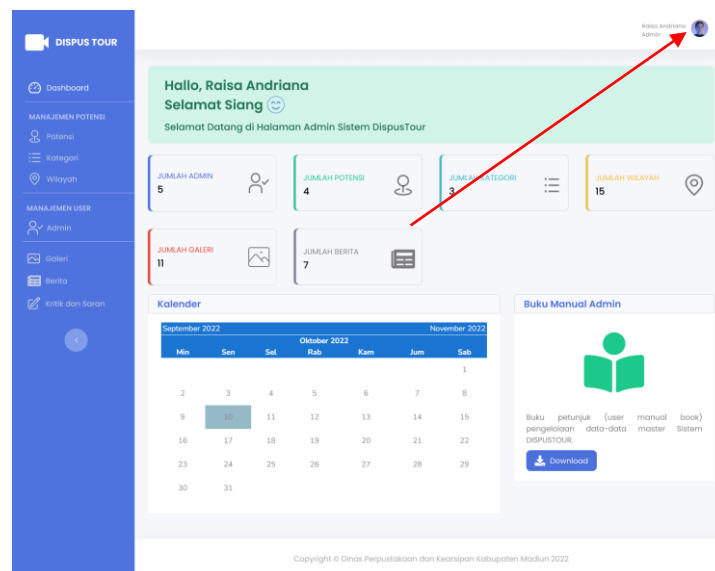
DISPUS TOUR

Dashboard

MANAJEMEN POTENSI

Potensi

Kategori

Wilayah

MANAJEMEN USER

Admin

Galeri

Berita

Kritik dan Saran

Raisa Andriana
Admin

Hallo, Raisa Andriana
Selamat Siang 😊

Selamat Datang di Halaman Admin Sistem DispusTour

JUMLAH ADMIN
5

JUMLAH POTENSI
4

JUMLAH KATEGORI
3

JUMLAH WILAYAH
15

JUMLAH GALERI
11

JUMLAH BERITA
7

Kalender

September 2022 | Oktober 2022 | November 2022

| Min | Sen | Sel | Rab | Kam | Jum | Sab |
|---|---|---|---|---|---|---|
| | | | | | | 1 |
| 2 | 3 | 4 | 5 | 6 | 7 | 8 |
| 9 | 10 | 11 | 12 | 13 | 14 | 15 |
| 16 | 17 | 18 | 19 | 20 | 21 | 22 |
| 23 | 24 | 25 | 26 | 27 | 28 | 29 |
| 30 | 31 | | | | | |

Buku Manual Admin

Buku petunjuk (user manual book) pengelolaan data-data master Sistem DISPUSTOUR.

Download

Copyright © Dinas Perpustakaan dan Kearsipan Kabupaten Madiun 2022